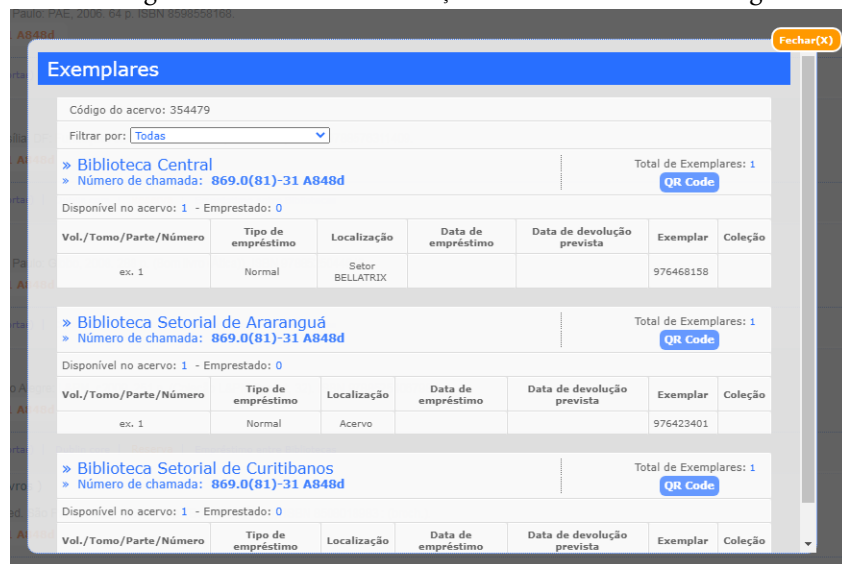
Paulo: PAE, 2006. 64 p. ISBN 8598558168.

Fechar(X)

Exemplares

Código do acervo: 354479

Filtrar por: Todas

» Biblioteca Central
» Número de chamada: 869.0(81)-31 A848d

Total de Exemplares: 1
QR Code

Disponível no acervo: 1 - Emprestado: 0

| Vol./Tomo/Parte/Número | Tipo de empréstimo | Localização | Data de empréstimo | Data de devolução prevista | Exemplar | Coleção |
|---|---|---|---|---|---|---|
| ex. 1 | Normal | Setor BELLATRIX | | | 976468158 | |

» Biblioteca Setorial de Araranguá
» Número de chamada: 869.0(81)-31 A848d

Total de Exemplares: 1
QR Code

Disponível no acervo: 1 - Emprestado: 0

| Vol./Tomo/Parte/Número | Tipo de empréstimo | Localização | Data de empréstimo | Data de devolução prevista | Exemplar | Coleção |
|---|---|---|---|---|---|---|
| ex. 1 | Normal | Acervo | | | 976423401 | |

» Biblioteca Setorial de Curitibanos
» Número de chamada: 869.0(81)-31 A848d

Total de Exemplares: 1
QR Code

Disponível no acervo: 1 - Emprestado: 0

| Vol./Tomo/Parte/Número | Tipo de empréstimo | Localização | Data de empréstimo | Data de devolução prevista | Exemplar | Coleção |
|---|---|---|---|---|---|---|